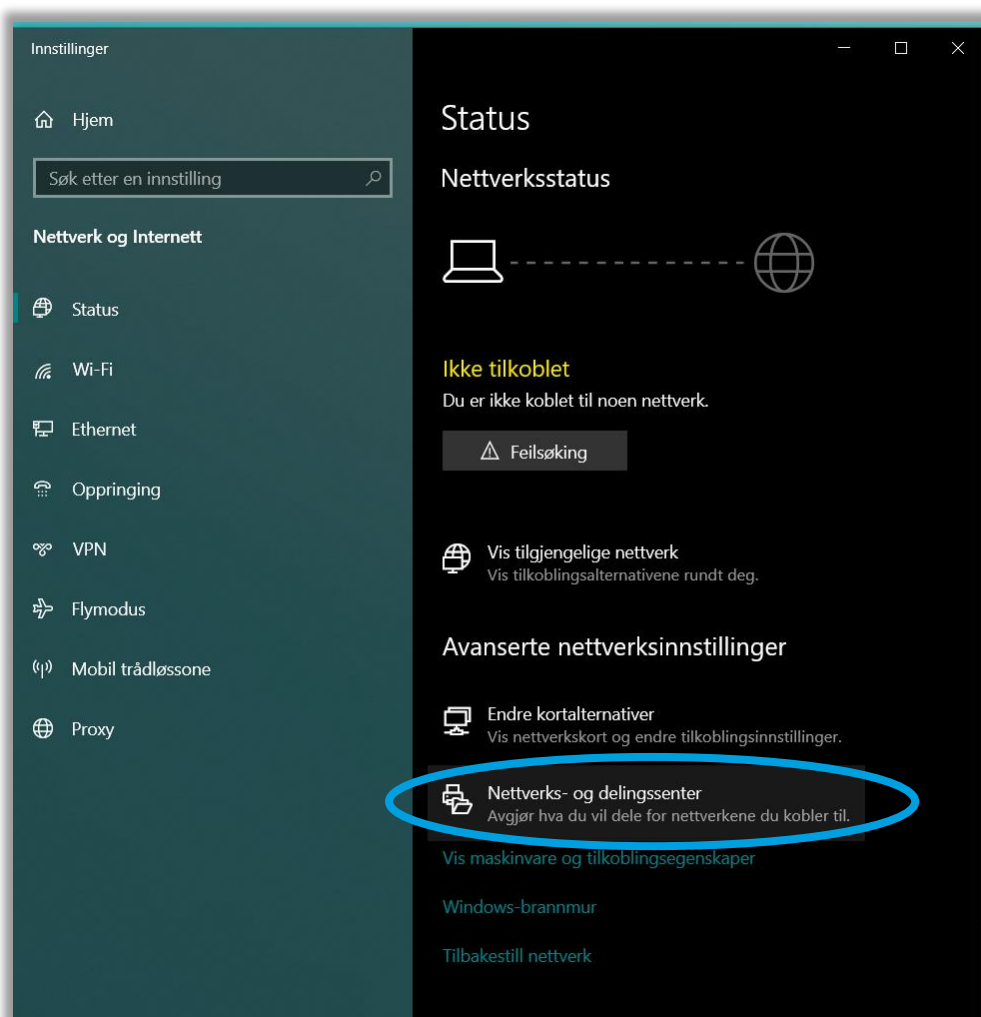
Innstillinger

Hjem

Søk etter en innstilling

Nettverk og Internett

Status

Wi-Fi

Ethernet

Oppringing

VPN

Flymodus

Mobil trådløssone

Proxy

Status

Nettverksstatus

Ikke tilkoblet

Du er ikke koblet til noen nettverk.

Feilsøking

Vis tilgjengelige nettverk
Vis tilkoblingsalternativene rundt deg.

Avanserte nettverksinnstillinger

Endre kortalternativer
Vis nettverkskort og endre tilkoblingsinnstillinger.

Nettverks- og delingssenter
Avgjør hva du vil dele for nettverkene du kobler til.

Vis maskinvare og tilkoblingsegenskaper

Windows-brannmur

Tilbakestill nettverk